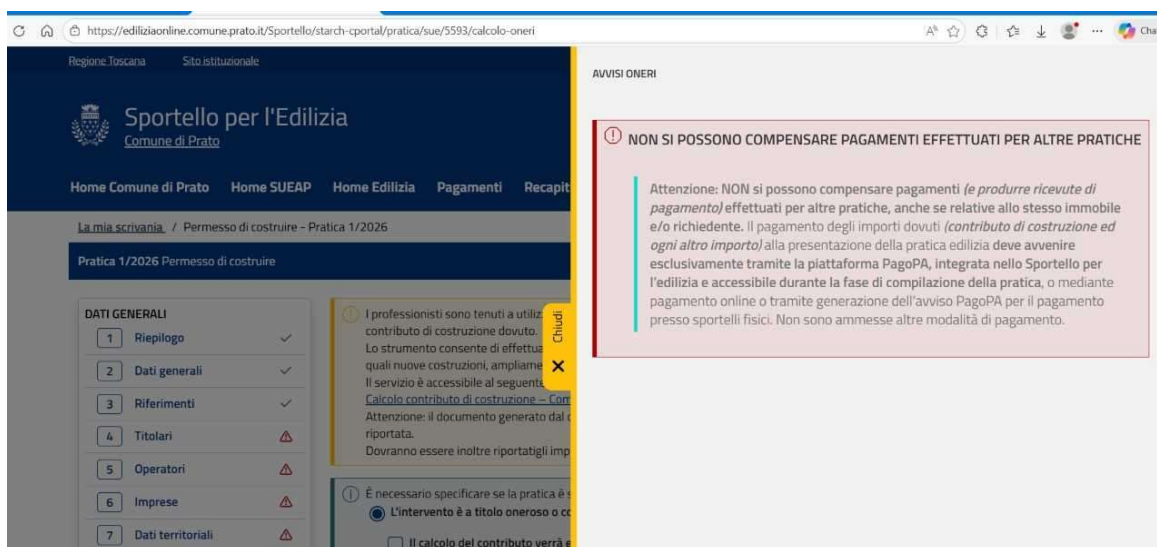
https://edilizia online.comune.prato.it/Sportello/starch-cportal/pratica/sue/5593/calcolo-oneri

Cha

Regione Toscana Sito istituzionale

Sportello per l'Edilizia
Comune di Prato

Home Comune di Prato Home SUEAP Home Edilizia Pagamenti Recapit

La mia scrivania / Permesso di costruire - Pratica 1/2026

Pratica 1/2026 Permesso di costruire

DATI GENERALI
1 Riepilogo
2 Dati generali
3 Riferimenti
4 Titolari
5 Operatori
6 Imprese
7 Dati territoriali

I professionisti sono tenuti a utiliz
contributo di costruzione dovuto.
Lo strumento consente di effettua
quali nuove costruzioni, ampliame
Il servizio è accessibile al seguente
Calcolo contributo di costruzione – Com
Attenzione: il documento generato dal
riportata.
Dovranno essere inoltre riportatigli imp

È necessario specificare se la pratica è
L'intervento è a titolo oneroso o c
Il calcolo del contributo verrà e

Chiudi

AVVISI ONERI

NON SI POSSONO COMPENSARE PAGAMENTI EFFETTUATI PER ALTRE PRATICHE

Attenzione: NON si possono compensare pagamenti *(e produrre ricevute di pagamento)* effettuati per altre pratiche, anche se relative allo stesso immobile e/o richiedente. Il pagamento degli importi dovuti *(contributo di costruzione ed ogni altro importo)* alla presentazione della pratica edilizia deve avvenire esclusivamente tramite la piattaforma PagoPA, integrata nello Sportello per l'edilizia e accessibile durante la fase di compilazione della pratica, o mediante pagamento online o tramite generazione dell'avviso PagoPA per il pagamento presso sportelli fisici. Non sono ammesse altre modalità di pagamento.